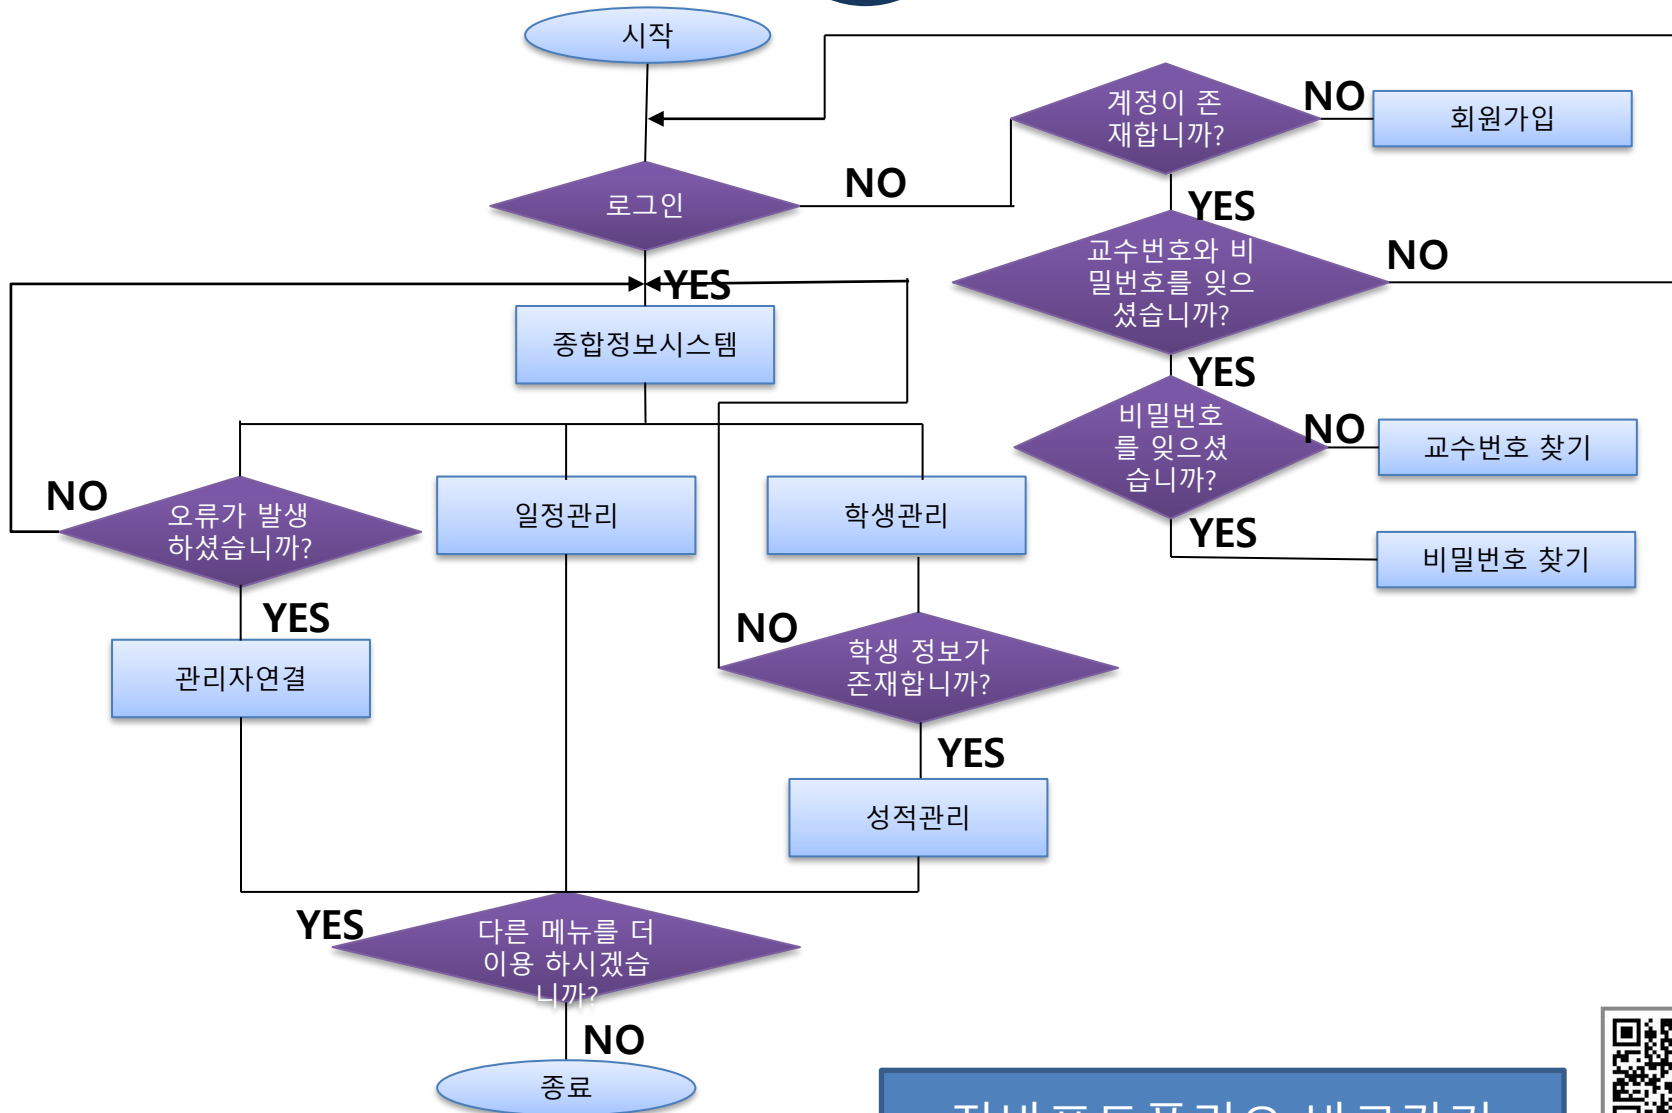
시작

로그인

NO

계정이 존재합니까?

NO

회원가입

YES

교수번호와 비밀번호를 잊으셨습니까?

NO

YES

YES

종합정보시스템

비밀번호를 잊으셨습니까?

NO

교수번호 찾기

YES

비밀번호 찾기

NO

오류가 발생하셨습니까?

일정관리

학생관리

YES

관리자연결

NO

학생 정보가 존재합니까?

YES

성적관리

YES

다른 메뉴를 더 이용 하시겠습니까?

NO

종료

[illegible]